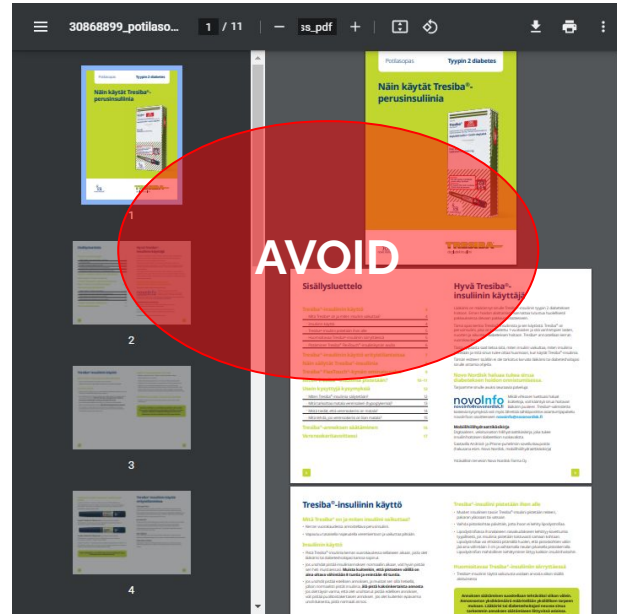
30868899_potilaso... 1 / 11 — ss_pdf +

Potilasopas Tyypin 2 diabetes

Näin käytät Tresiba®-perusinsuliinia

1

2

3

4

AVOID

Sisällysluettelo

Hyvä Tresiba®-insuliinin käyttäjä

novoInfo

Tresiba®-insuliinin käyttö

Tresiba®-insuliini pistetään ihon alle